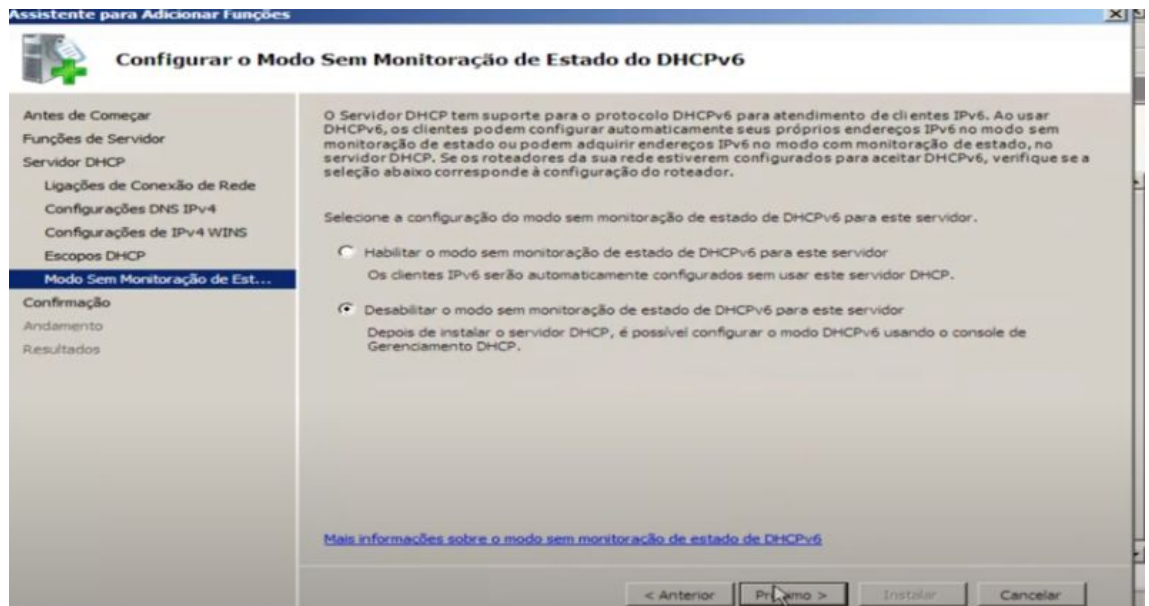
Assistente para Adicionar Funções

X

Configurar o Modo Sem Monitoração de Estado do DHCPv6

Antes de Começar
Funções de Servidor
Servidor DHCP
Ligações de Conexão de Rede
Configurações DNS IPv4
Configurações de IPv4 WINS
Escopos DHCP
Modo Sem Monitoração de Est...
Confirmação
Andamento
Resultados

O Servidor DHCP tem suporte para o protocolo DHCPv6 para atendimento de clientes IPv6. Ao usar DHCPv6, os clientes podem configurar automaticamente seus próprios endereços IPv6 no modo sem monitoração de estado ou podem adquirir endereços IPv6 no modo com monitoração de estado, no servidor DHCP. Se os roteadores da sua rede estiverem configurados para aceitar DHCPv6, verifique se a seleção abaixo corresponde à configuração do roteador.

Selecione a configuração do modo sem monitoração de estado de DHCPv6 para este servidor.

Habilitar o modo sem monitoração de estado de DHCPv6 para este servidor
Os clientes IPv6 serão automaticamente configurados sem usar este servidor DHCP.

Desabilitar o modo sem monitoração de estado de DHCPv6 para este servidor
Depois de instalar o servidor DHCP, é possível configurar o modo DHCPv6 usando o console de Gerenciamento DHCP.

Mais informações sobre o modo sem monitoração de estado de DHCPv6

< Anterior
Pr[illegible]mo >
Instalar
Cancelar